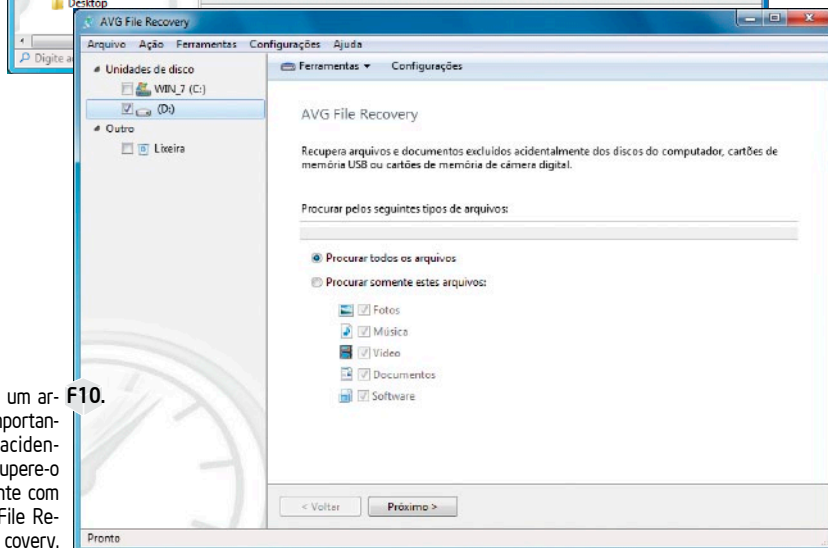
Desktop
Digite a

AVG File Recovery
Arquivo Ação Ferramentas Configurações Ajuda
Unidades de disco
WIN_7 (C:)
(D:)
Outro
Lixeira
Ferramentas ▾ Configurações

AVG File Recovery

Recupera arquivos e documentos excluídos acidentalmente dos discos do computador, cartões de memória USB ou cartões de memória de câmera digital.

Procurar pelos seguintes tipos de arquivos:

Procurar todos os arquivos
Procurar somente estes arquivos:
Fotos
Música
Vídeo
Documentos
Software

< Voltar Próximo >
Pronto

F10.
um ar- portan- aciden- upere-o nte com File Re- covery.